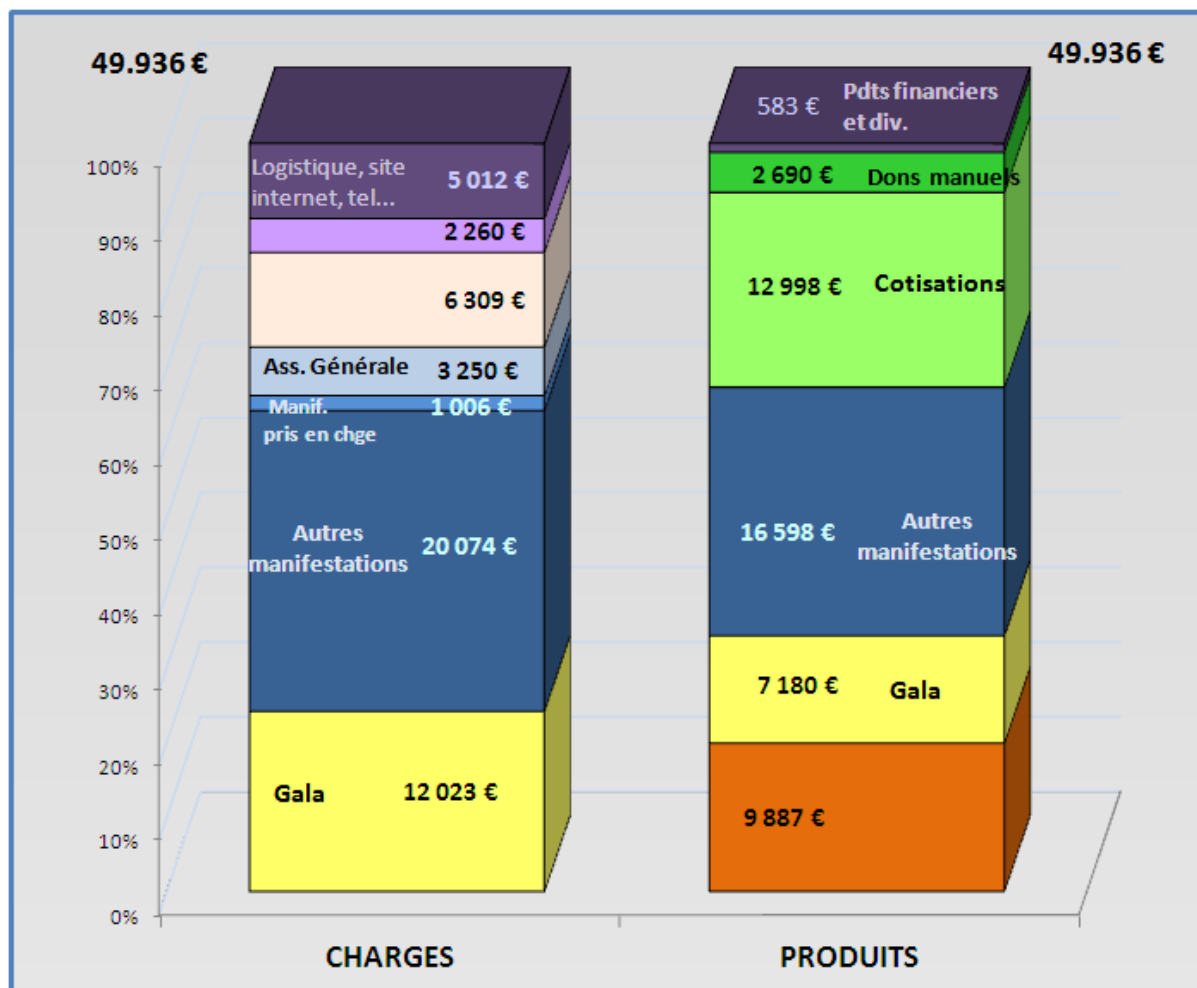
49.936 €

49.936 €

100%
90%
80%
70%
60%
50%
40%
30%
20%
10%
0%

Logistique, site internet, tel... 5 012 €
2 260 €
6 309 €
Ass. Générale 3 250 €
Manif. pris en chge 1 006 €
Autres manifestations 20 074 €
Gala 12 023 €

583 € Pdts financiers et div.
2 690 € Dons manuels
12 998 € Cotisations
16 598 € Autres manifestations
7 180 € Gala
9 887 €

CHARGES

PRODUITS